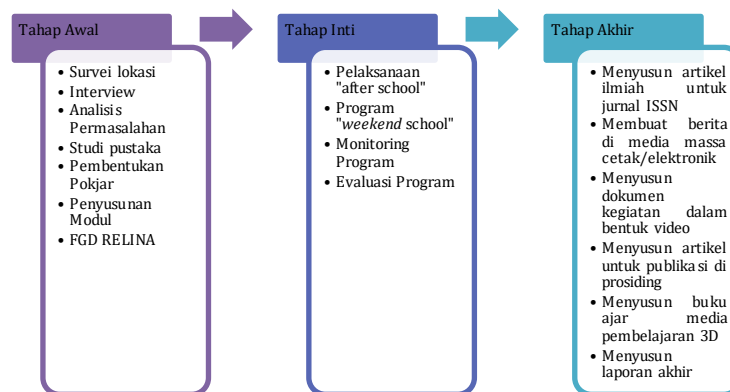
Tahap Awal

- Survei lokasi
- Interview
- Analisis Permasalahan
- Studi pustaka
- Pembentukan Pokjar
- Penyusunan Modul
- FGD RELINA

Tahap Inti

- Pelaksanaan "after school"
- Program "*weekend* school"
- Monitoring Program
- Evaluasi Program

Tahap Akhir

- Menyusun artikel ilmiah untuk jurnal ISSN
- Membuat berita di media massa cetak/elektronik
- Menyusun dokumen kegiatan dalam bentuk video
- Menyusun artikel untuk publikasi di prosiding
- Menyusun buku ajar media pembelajaran 3D
- Menyusun laporan akhir